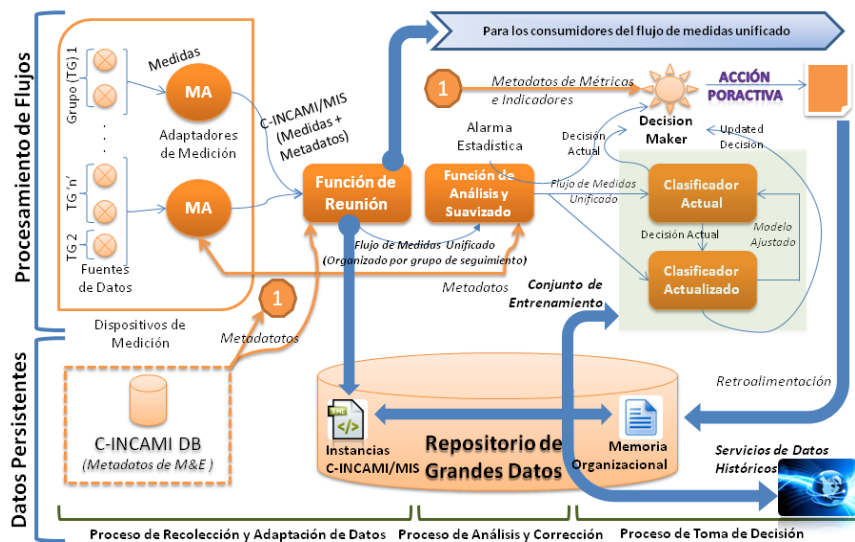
Procesamiento de Flujos

Para los consumidores del flujo de medidas unificado

Grupo (TG) 1

Medidas

MA

Adaptadores de Medición

TG 'n'

MA

TG 2

Fuentes de Datos

Dispositivos de Medición

C-INCAMI/MIS (Medidas + Metadatos)

Función de Reunión

1

Metadatos de Métricas e Indicadores

Alarma Estadística

Función de Análisis y Suavizado

Flujo de Medidas Unificado (Organizado por grupo de seguimiento)

Decision Maker

ACCIÓN PORACTIVA

Decisión Actual

Flujo de Medidas Unificado

Updated Decisión

Clasificador Actual

Decisión Actual

Modelo Ajustado

Clasificador Actualizado

Metadatos

Conjunto de Entrenamiento

1

Metadatatos

Datos Persistentes

C-INCAMI DB

(Metadatos de M&E)

Instancias C-INCAMI/MIS

Repositorio de Grandes Datos

Memoria Organizacional

Retroalimentación

Servicios de Datos Históricos

Proceso de Recolección y Adaptación de Datos

Proceso de Análisis y Corrección

Proceso de Toma de Decisión